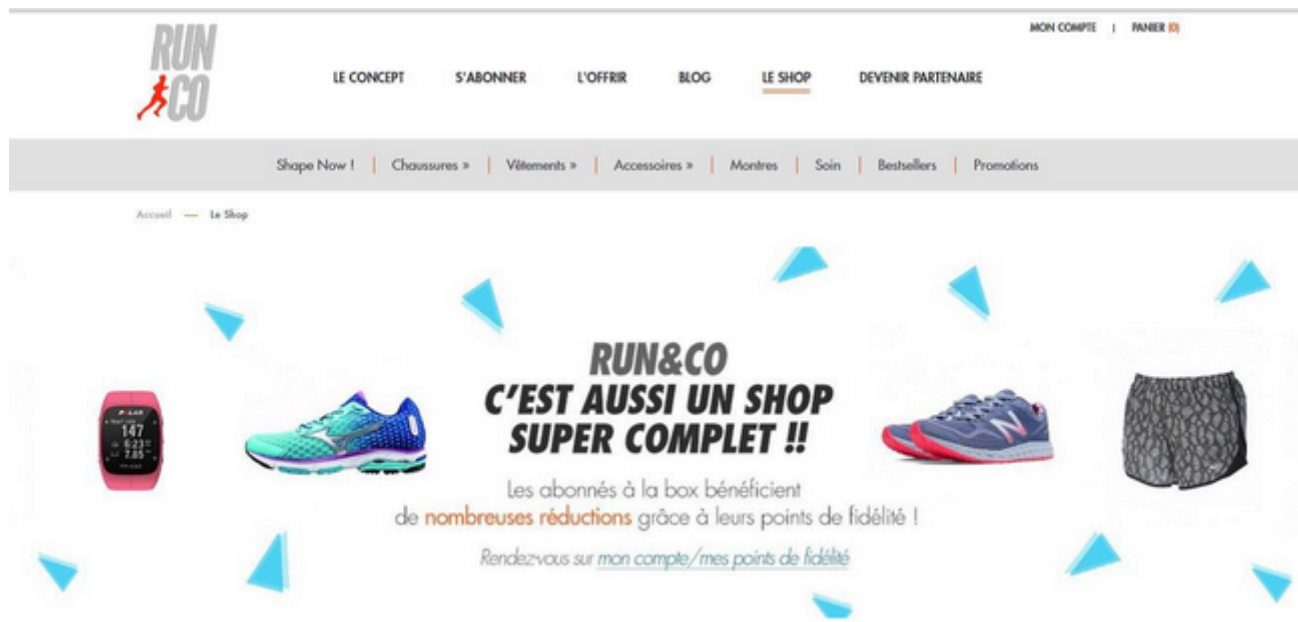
RUN &CO

MON COMPTE | PANIER (0)

LE CONCEPT S'ABONNER L'OFFRIR BLOG LE SHOP DEVENIR PARTENAIRE

Shape Now ! | Chaussures » | Vêtements » | Accessoires » | Montres | Soin | Bestsellers | Promotions

Accueil — Le Shop

RUN&CO
C'EST AUSSI UN SHOP SUPER COMPLET !!

Les abonnés à la box bénéficient de nombreuses réductions grâce à leurs points de fidélité !

Rendezvous sur mon compte/mes points de fidélité